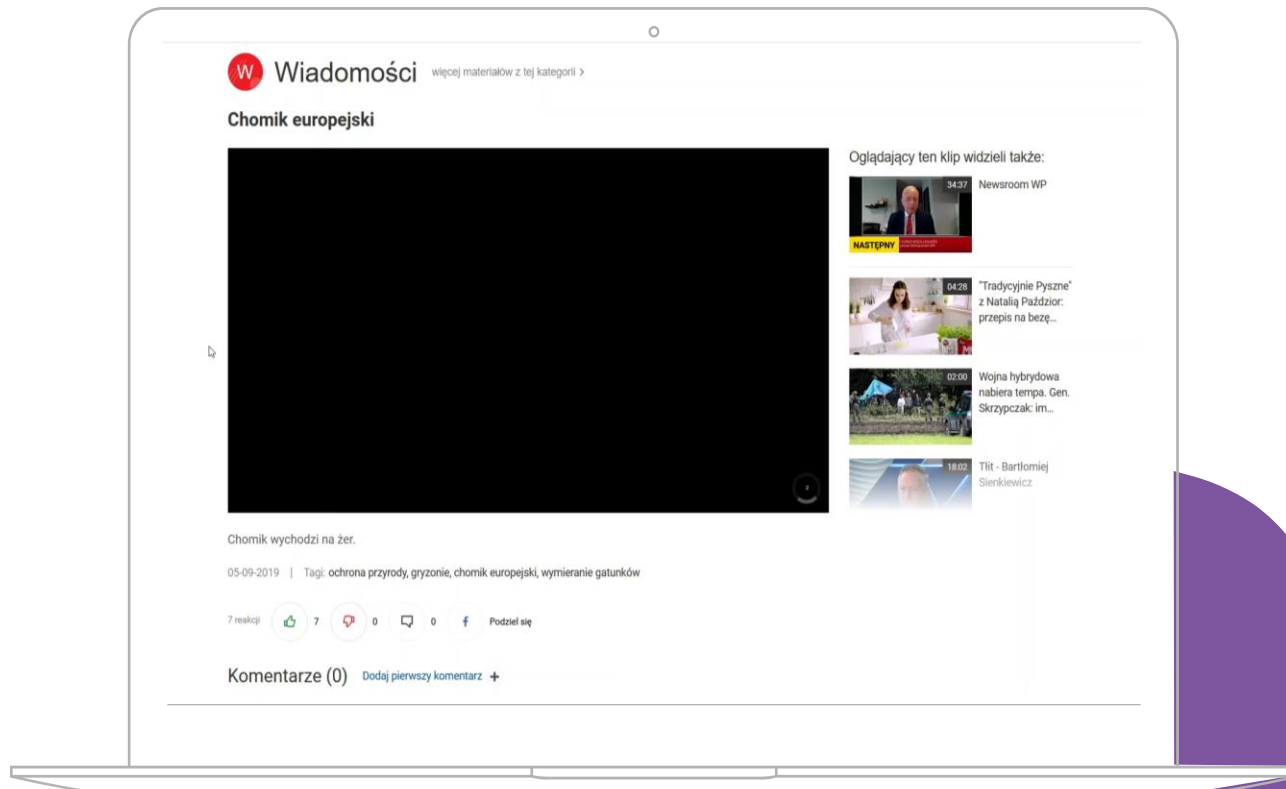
W Wiadomości więcej materiałów z tej kategorii >

Chomik europejski

Oglądający ten klip widzieli także:

34:37 Newsroom WP

NASTĘPNY

04:28 "Tradycyjnie Pyszne" z Natalią Paździor: przepis na bezę...

02:00 Wojna hybrydowa nabiera tempa. Gen. Skrzypczak: im...

18:02 Tlit - Bartłomiej Sienkiewicz

Chomik wychodzi na żer.

05-09-2019 | Tagi: ochrona przyrody, gryzonie, chomik europejski, wymieranie gatunków

7 reakcji 7 0 0 Podziel się

Komentarze (0) Dodaj pierwszy komentarz +